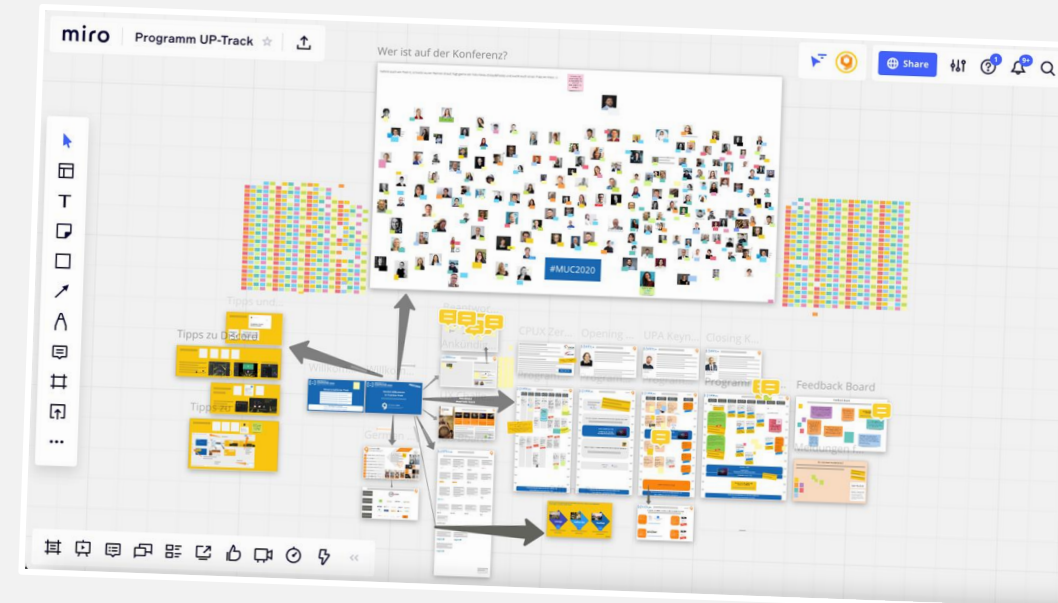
miro | Programm UP-Track

Share

Wer ist auf der Konferenz?

#MUC2020

Tipps und...

Tipps zu D... Board

Tipps zu...

Willkomm...

Gene...

Ankünd...

CPUX-Zer...

Opening ...

UPA Keyn...

Closing K...

Programm...

Feedback Board

Meldungen f...